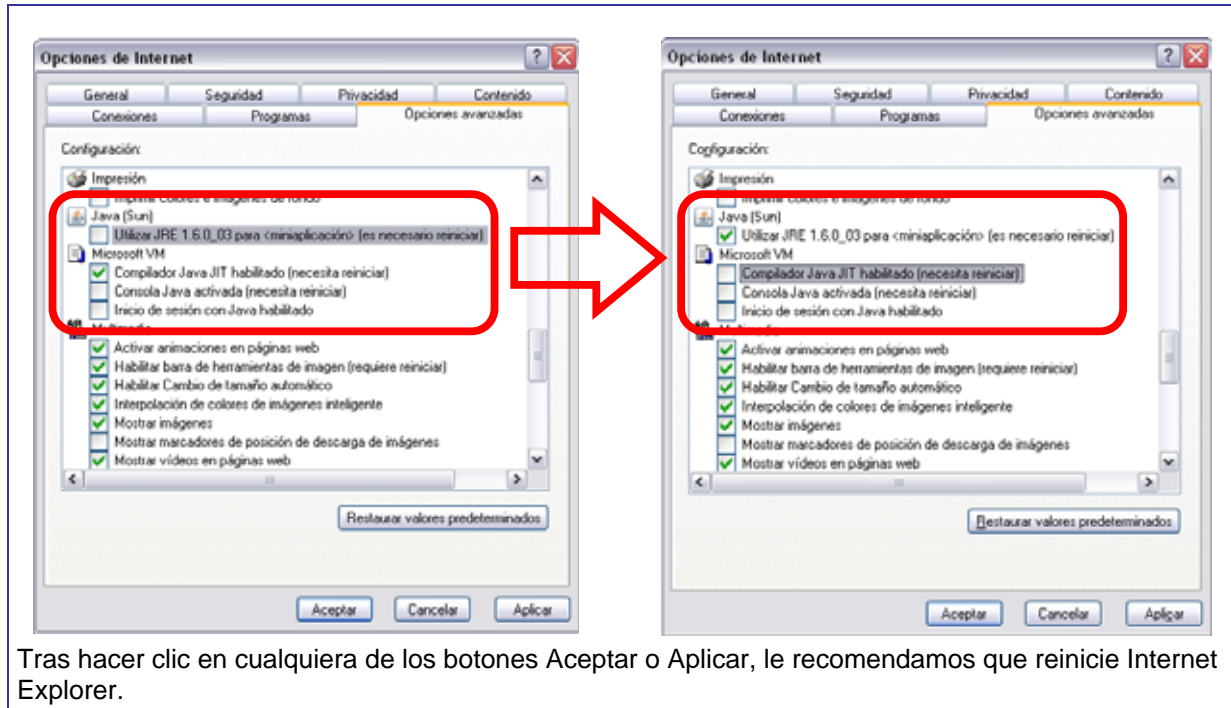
Opciones de Internet

General | Seguridad | Privacidad | Contenido
Conexiones | Programas | Opciones avanzadas

Configuración:

Impresión
Imprimir colores e imágenes de fondo
Java (Sun)
Utilizar JRE 1.6.0_03 para <miniaplicación> (es necesario reiniciar)
Microsoft VM
Compilador Java JIT habilitado (necesita reiniciar)
Consola Java activada (necesita reiniciar)
Inicio de sesión con Java habilitado
Multimedia
Activar animaciones en páginas web
Habilitar barra de herramientas de imagen (requiere reiniciar)
Habilitar Cambio de tamaño automático
Interpolación de colores de imágenes inteligente
Mostrar imágenes
Mostrar marcadores de posición de descarga de imágenes
Mostrar vídeos en páginas web

Restaurar valores predeterminados

Aceptar | Cancelar | Aplicar

Opciones de Internet

General | Seguridad | Privacidad | Contenido
Conexiones | Programas | Opciones avanzadas

Configuración:

Impresión
Imprimir colores e imágenes de fondo
Java (Sun)
Utilizar JRE 1.6.0_03 para <miniaplicación> (es necesario reiniciar)
Microsoft VM
Compilador Java JIT habilitado (necesita reiniciar)
Consola Java activada (necesita reiniciar)
Inicio de sesión con Java habilitado
Multimedia
Activar animaciones en páginas web
Habilitar barra de herramientas de imagen (requiere reiniciar)
Habilitar Cambio de tamaño automático
Interpolación de colores de imágenes inteligente
Mostrar imágenes
Mostrar marcadores de posición de descarga de imágenes
Mostrar vídeos en páginas web

Restaurar valores predeterminados

Aceptar | Cancelar | Aplicar

Tras hacer clic en cualquiera de los botones Aceptar o Aplicar, le recomendamos que reinicie Internet Explorer.